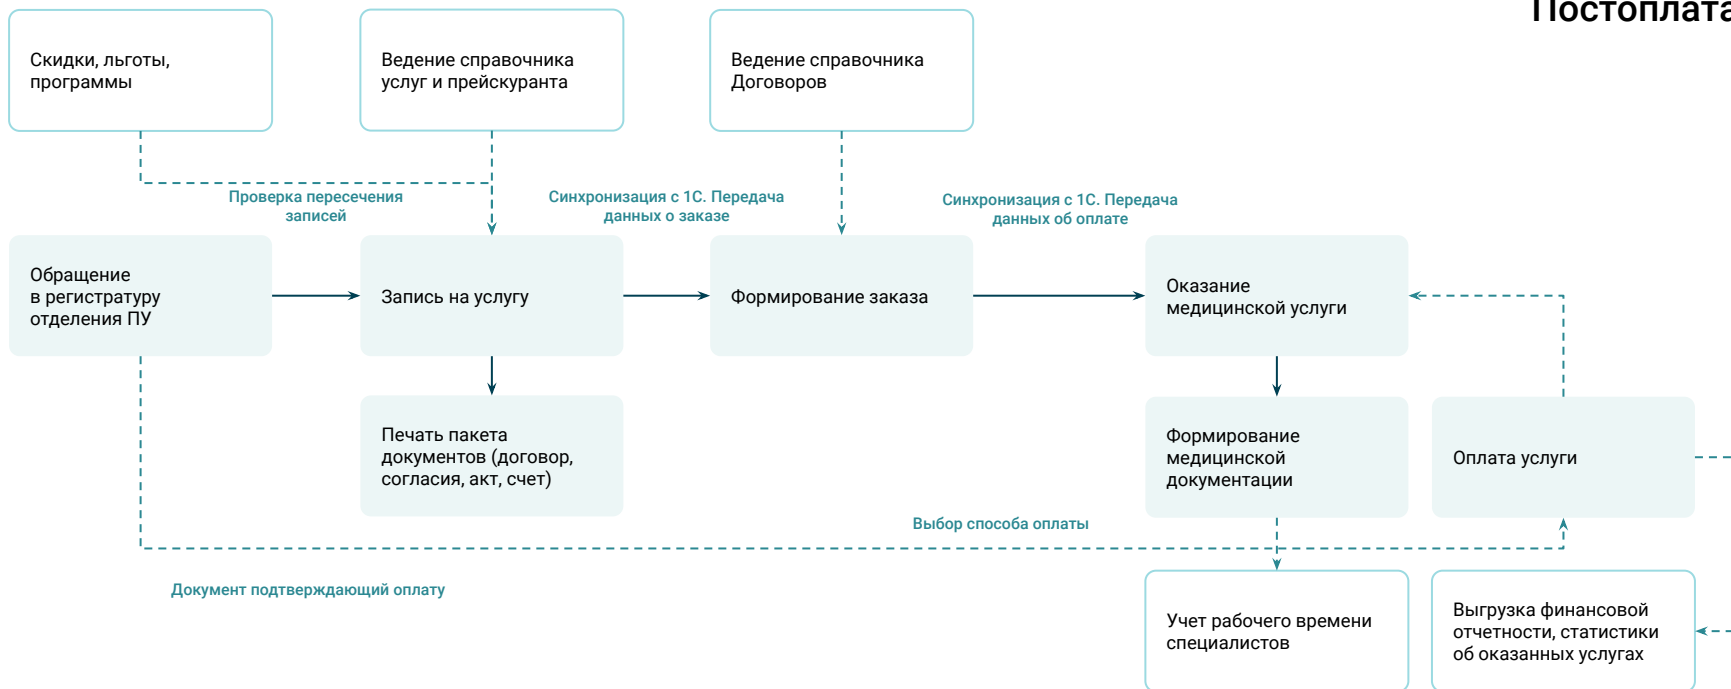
Постоплата

Скидки, льготы, программы

Ведение справочника услуг и прейскуранта

Ведение справочника Договоров

Проверка пересечения записей

Синхронизация с 1С. Передача данных о заказе

Синхронизация с 1С. Передача данных об оплате

Обращение в регистратуру отделения ПУ

Запись на услугу

Формирование заказа

Оказание медицинской услуги

Печать пакета документов (договор, согласия, акт, счет)

Формирование медицинской документации

Оплата услуги

Выбор способа оплаты

Документ подтверждающий оплату

Учет рабочего времени специалистов

Выгрузка финансовой отчетности, статистики об оказанных услугах